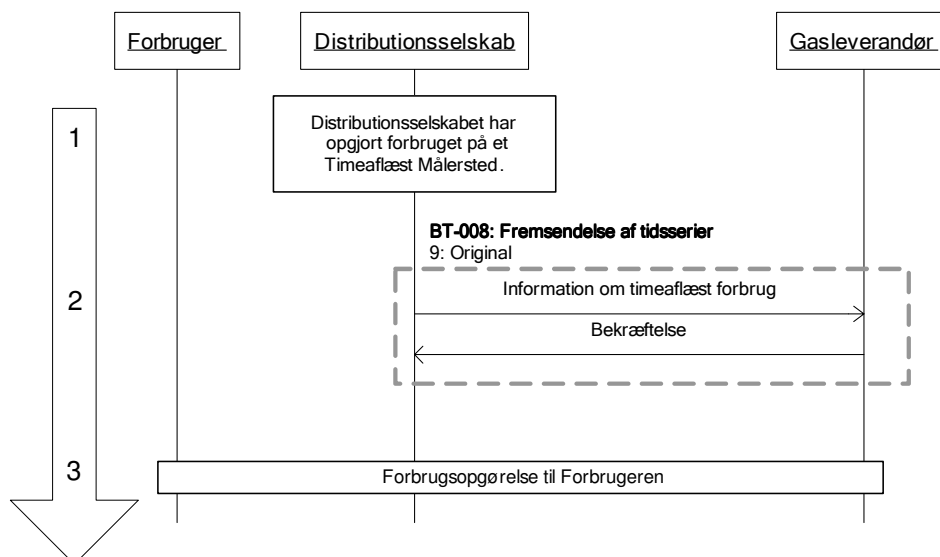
Forbruger

Distributionsselskab

Gasleverandør

1

Distributionsselskabet har opgjort forbruget på et Timeaflæst Målersted.

BT-008: Fremsendelse af tidsserier
9: Original

2

Information om timeaflæst forbrug

Bekræftelse

3

Forbrugsopgørelse til Forbrugeren